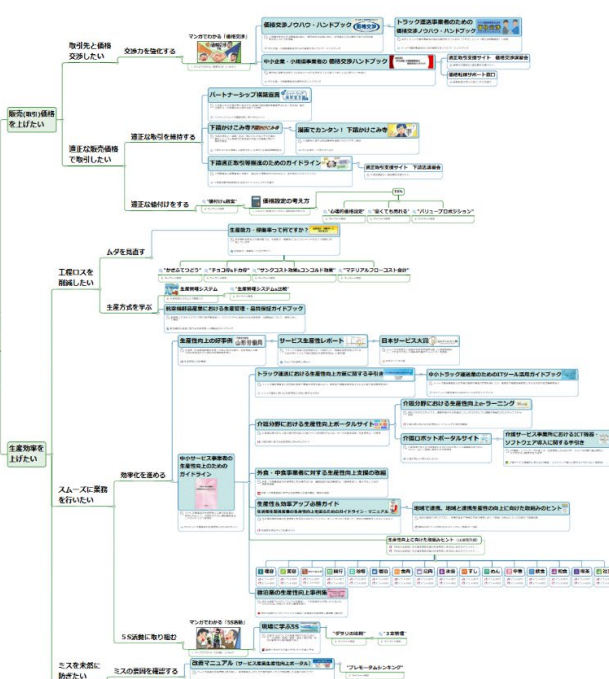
販売(取引)価格を上げたい

取引先と価格交渉したい

交渉力を強化する

マンガでわかる「価格交渉」

価格交渉ノウハウ・ハンドブック

トラック運送事業者のための価格交渉ノウハウ・ハンドブック

中小企業・小規模事業者の 価格交渉ハンドブック

適正取引支援サイト 価格交渉支援

価格転嫁サポート窓口

適正な販売価格で取引したい

適正な取引を維持する

パートナーシップ構築宣言

下請かけこみ寺

漫画でカンタン! 下請かけこみ寺

下請適正取引等推進のためのガイドライン

適正取引支援サイト 下請法講習

適正な値付けをする

"値付けの調査"

価格設定の考え方

"心理的価格設定"

"安くても売れる"

"バリュープロポジション"

工程ロスを削減したい

ムダを省きたい

生産効率・現場革って何ですか?

"かざるべ"

"チョコ停とドカ停"

"サングコスト効果とコンコルド効果"

"マテリアルフローコスト会計"

生産方式を学ぶ

生産管理システム

"生産管理システム比較"

生産性向上したい

生産効率を上げたい

スムーズに業務を行いたい

効率化を進める

生産性向上の好事例

サービス生産性レポート

日本サービス大賞

トラック運送における生産性向上に関する手引き

中小トラック運送業のためのITツール活用ガイドブック

介護分野における生産性向上ポータルサイト

介護分野における生産性向上e-ラーニング

介護ロボットポータルサイト

中小サービス事業者の生産性向上のためのガイドライン

外食・中食事業者に対する生産性向上支援の取組

生産性を効率アップ必勝ガイド

地域で連携、地域と連携生産性の向上に向けた取組みのヒント

生産性向上に向けた取組みヒント

建設業の生産性向上事例集

5S活動に取り組む

マンガでわかる「5S活動」

現場に学ぶ5S

"ポカヨケ"

"3定管理"

ミスを未然に防ぎたい

ミスの要因を確認する

改善マニュアル(サービス産業生産性向上ポータル)

"プレモーテムシンキング"